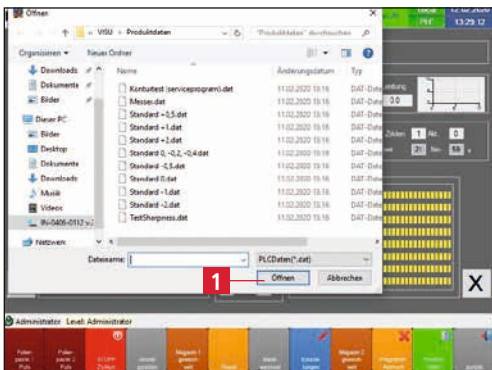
Öffnen

« VISU › Produktdaten

"Produktdaten" durchsuchen

Organisieren ▾ Neuer Ordner

Downloads
Dokumente
Bilder

Dieser PC
Bilder
Desktop
Dokumente
Downloads
Musik
Videos
IN-0408-0112

Netzwerk

| Name | Änderungsdatum | Typ |
|---|---|---|
| Konturtest (serviceprogram).det | 11.02.2020 13:16 | DAT-Datei |
| Messer.det | 11.02.2020 13:16 | DAT-Datei |
| Standard +0,5.det | 11.02.2020 13:16 | DAT-Datei |
| Standard +1.det | 11.02.2020 13:16 | DAT-Datei |
| Standard +2.det | 11.02.2020 13:16 | DAT-Datei |
| Standard 0, -0,2, -0,4.det | 11.02.2020 13:16 | DAT-Datei |
| Standard -0,5.det | 11.02.2020 13:16 | DAT-Datei |
| Standard 0.det | 11.02.2020 13:16 | DAT-Datei |
| Standard -1.det | 11.02.2020 13:16 | DAT-Datei |
| Standard -2.det | 11.02.2020 13:16 | DAT-Datei |
| TestSharpness.det | 11.02.2020 13:16 | DAT-Datei |

Dateiname:

PLCDaten(*.dat)

1

Öffnen

Abbrechen

12.02.2020
13:29:12

30

1
0
21
59

X

Administrator Level: Administrator